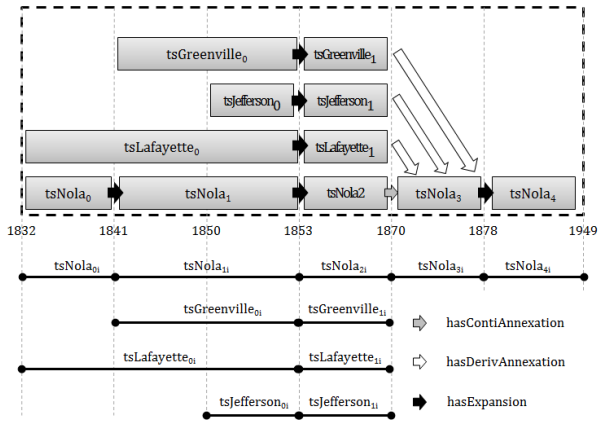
tsGreenville$_0$
tsGreenville$_1$
tsJefferson$_0$
tsJefferson$_1$
tsLafayette$_0$
tsLafayette$_1$
tsNola$_0$
tsNola$_1$
tsNola2
tsNola$_3$
tsNola$_4$

1832 1841 1850 1853 1870 1878 1949

tsNola$_{0i}$
tsNola$_{1i}$
tsNola$_{2i}$
tsNola$_{3i}$
tsNola$_{4i}$
tsGreenville$_{0i}$
tsGreenville$_{1i}$
hasContiAnnexation
tsLafayette$_{0i}$
tsLafayette$_{1i}$
hasDerivAnnexation
tsJefferson$_{0i}$
tsJefferson$_{1i}$
hasExpansion